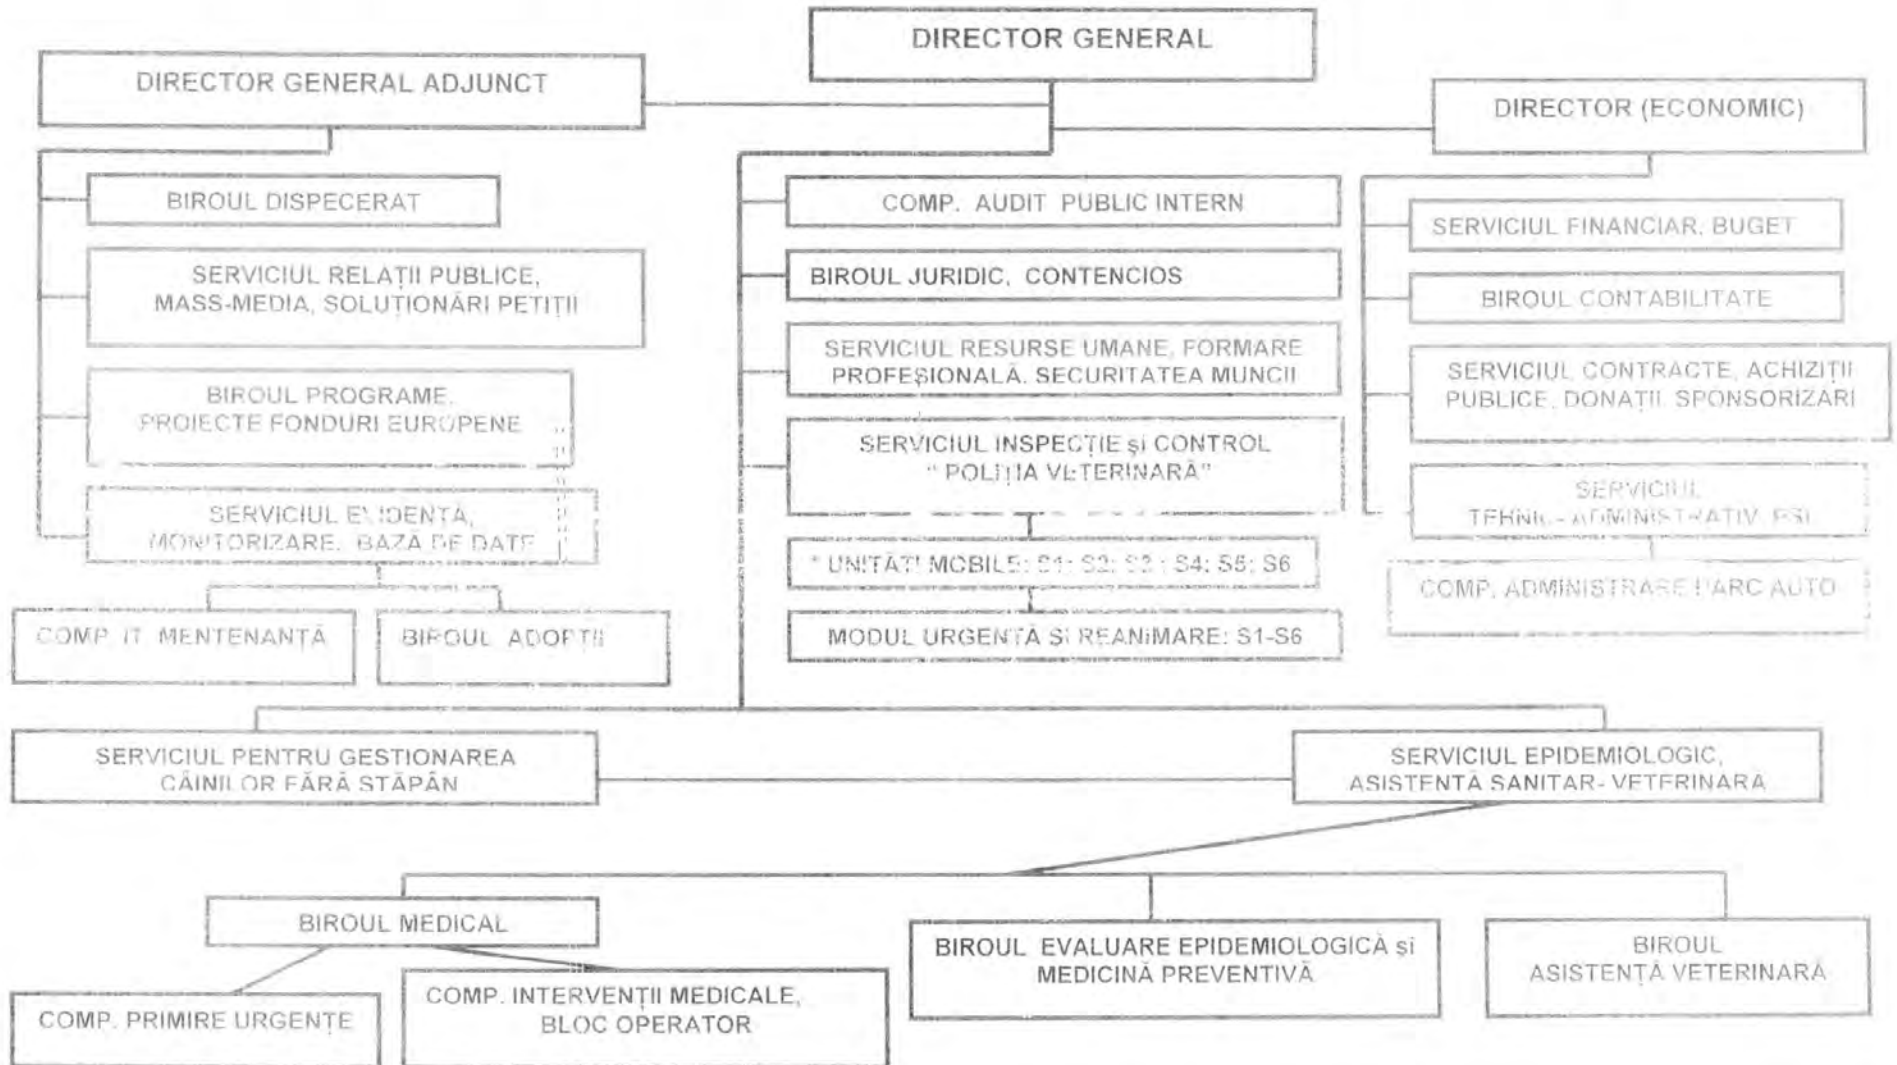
DIRECTOR GENERAL

DIRECTOR GENERAL ADJUNCT

DIRECTOR (ECONOMIC)

BIROUL DISPECERAT

SERVICIUL RELAȚII PUBLICE, MASS-MEDIA, SOLUȚIONĂRI PETIȚII

BIROUL PROGRAME, PROIECTE FONDURI EUROPENE

SERVICIUL EVIDENȚA, MONITORIZARE, BAZA DE DATE

COMP. IT MENTENANȚĂ

BIROUL ADOPȚII

COMP. AUDIT PUBLIC INTERN

BIROUL JURIDIC, CONTENCIOS

SERVICIUL RESURSE UMANE, FORMARE PROFESIONALĂ, SECURITATEA MUNCII

SERVICIUL INSPECȚIE și CONTROL " POLIȚIA VETERINARĂ"

* UNITĂȚI MOBILE: S1; S2; S3 ; S4; S5; S6

MODUL URGENȚĂ ȘI REANIMARE: S1-S6

SERVICIUL FINANCIAR, BUGET

BIROUL CONTABILITATE

SERVICIUL CONTRACTE, ACHIZIȚII PUBLICE, DONAȚII, SPONSORIZARI

SERVICIUL TEHNIC - ADMINISTRATIV, PSI

COMP. ADMINISTRARE PARC AUTO

SERVICIUL PENTRU GESTIONAREA CĂINILOR FĂRĂ STĂPÂN

SERVICIUL EPIDEMIOLOGIC, ASISTENȚĂ SANITAR- VETERINARA

BIROUL MEDICAL

COMP. PRIMIRE URGENȚE

COMP. INTERVENȚII MEDICALE, BLOC OPERATOR

BIROUL EVALUARE EPIDEMIOLOGICĂ și MEDICINĂ PREVENTIVĂ

BIROUL ASISTENȚĂ VETERINARĂ